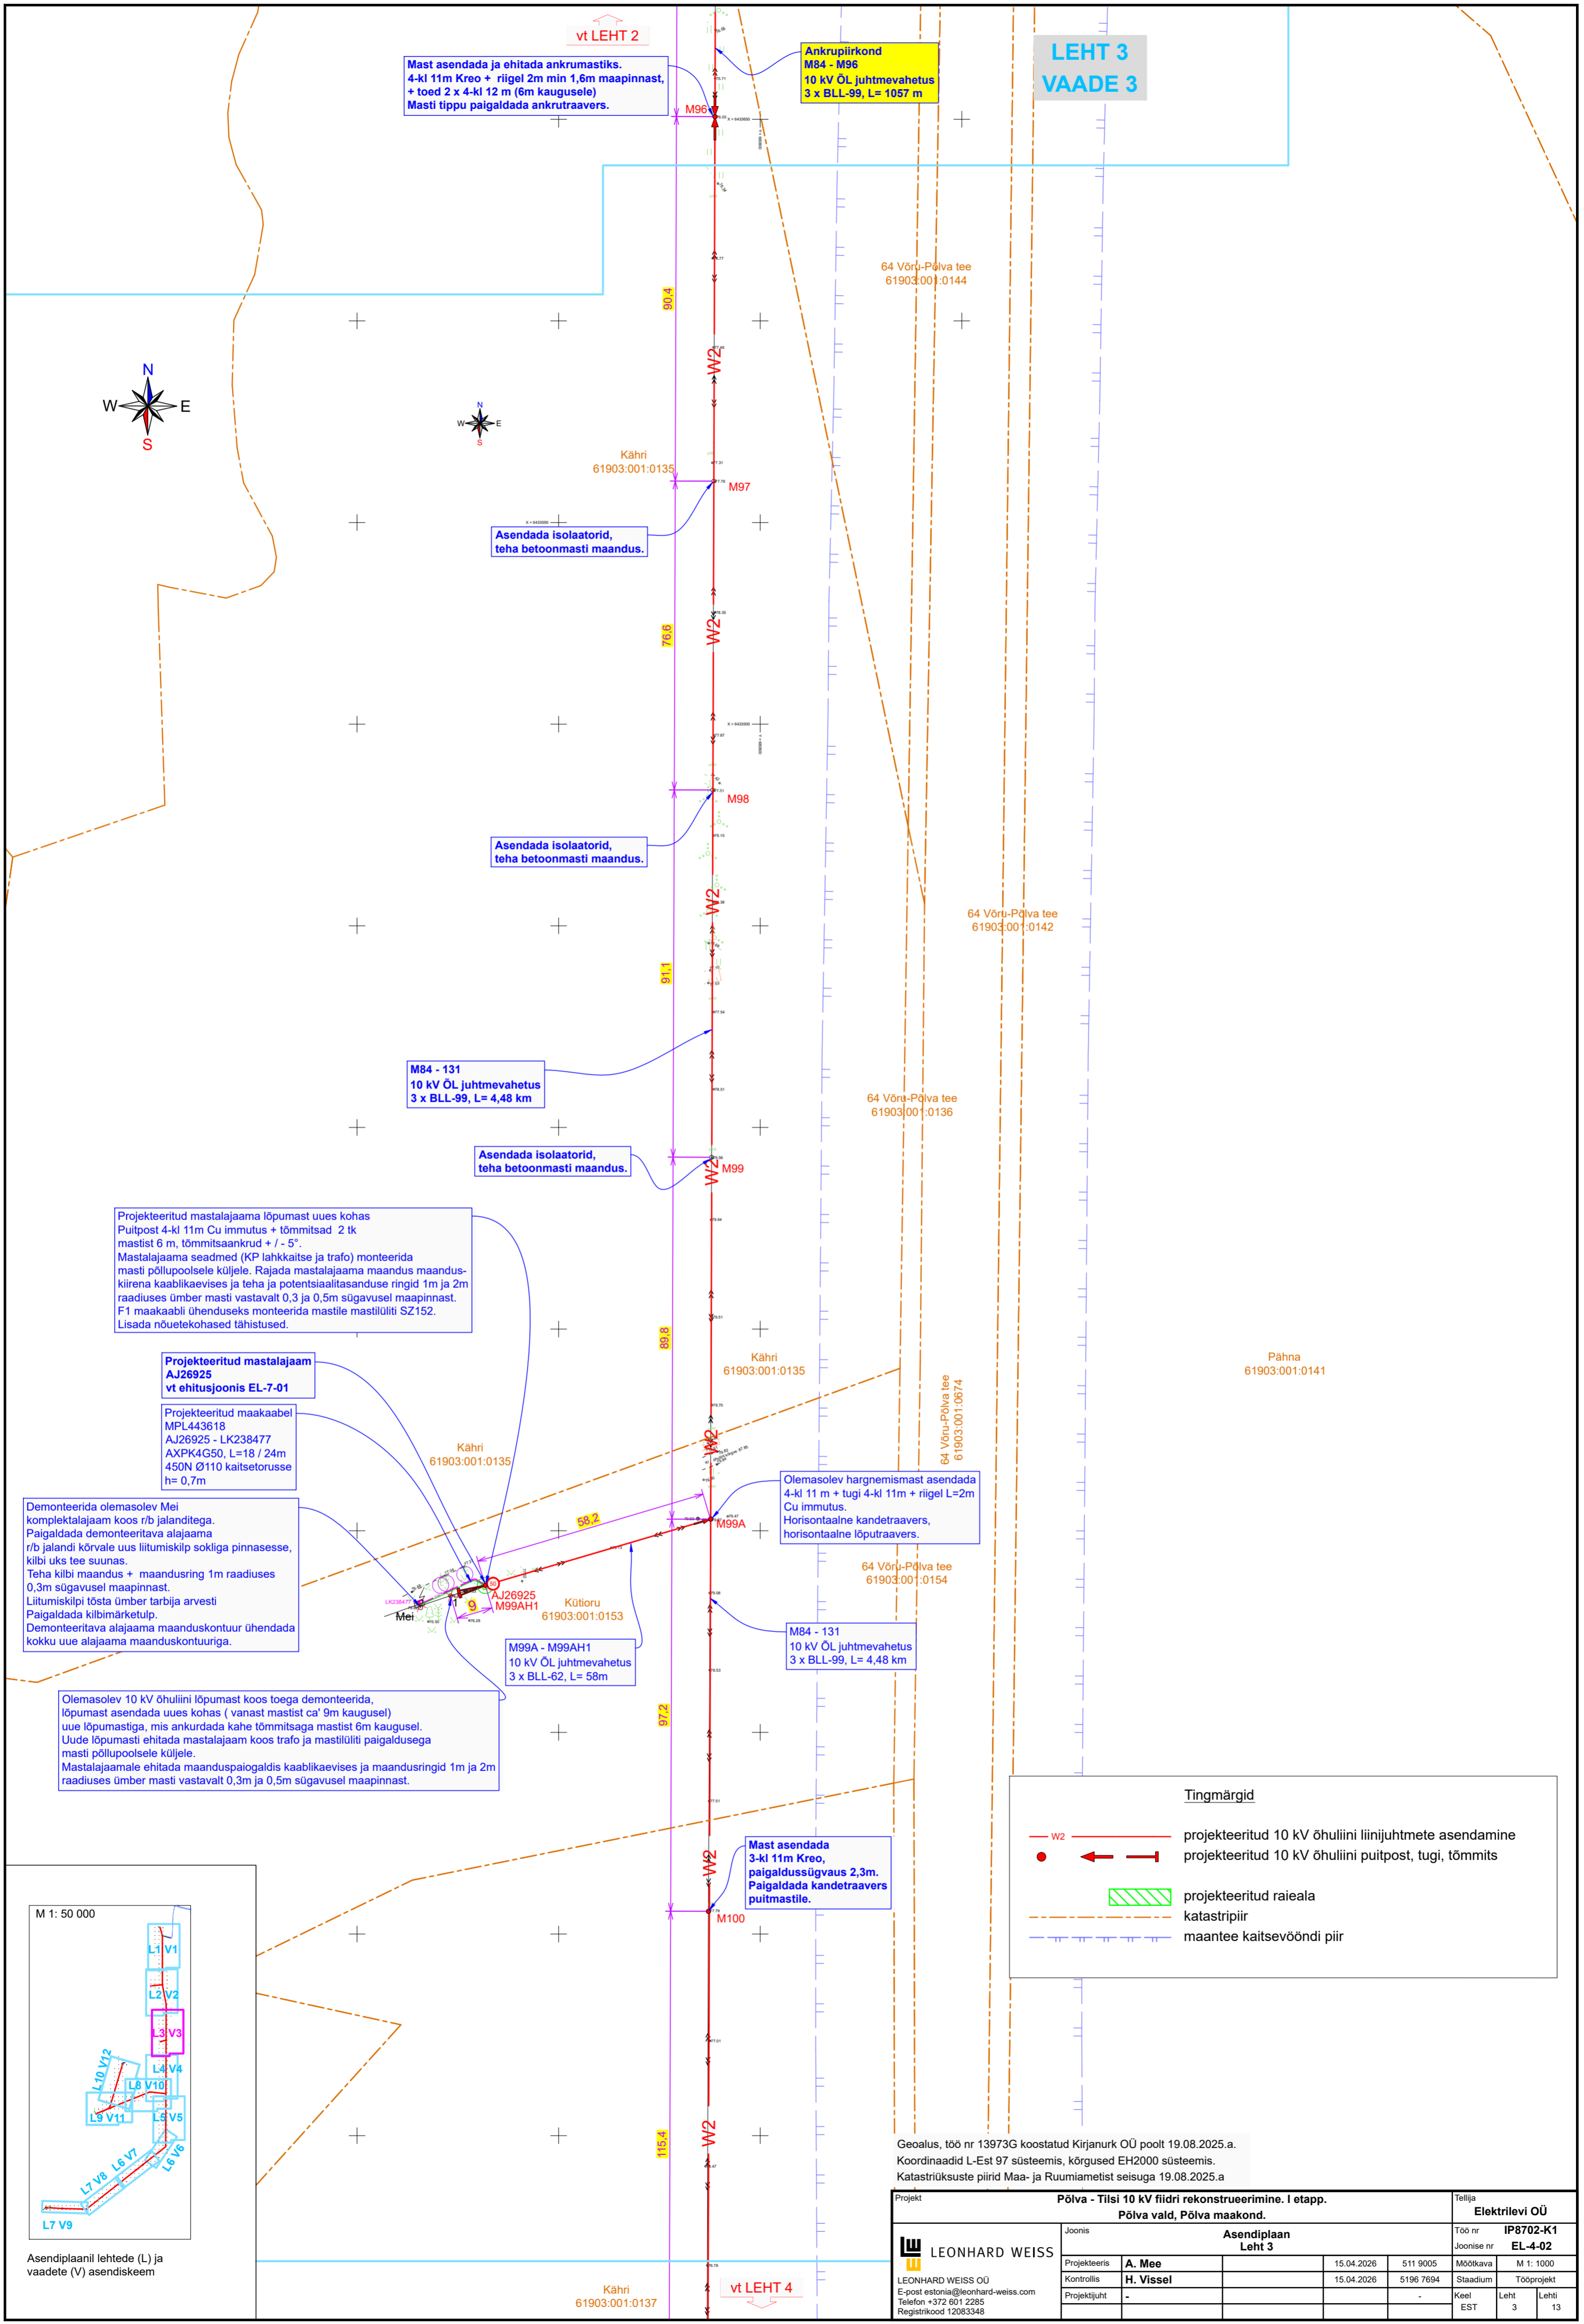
vt LEHT 2

Mast asendada ja ehitada ankrumastiks.
4-kl 11m Kreo + riigel 2m min 1,6m maapinnast,
+ toed 2 x 4-kl 12 m (6m kaugusele)
Masti tippu paigaldada ankrutraavers.

M96

Ankrupiirkond
M84 - M96
10 kV ÕL juhtmevahetus
3 x BLL-99, L= 1057 m

LEHT 3
VAADE 3

64 Võru-Põlva tee
61903:001:0144

90,4

W2

N
W E
S

Kähri
61903:001:0135

M97

Asendada isolaatorid,
teha betoonmasti maandus.

76,6

W2

M98

Asendada isolaatorid,
teha betoonmasti maandus.

W2

64 Võru-Põlva tee
61903:001:0142

91,1

M84 - 131
10 kV ÕL juhtmevahetus
3 x BLL-99, L= 4,48 km

64 Võru-Põlva tee
61903:001:0136

Asendada isolaatorid,
teha betoonmasti maandus.

M99

Projekteeritud mastalajaama lõpumast uues kohas
Puitpost 4-kl 11m Cu immutus + tõmmitsad 2 tk
mastist 6 m, tõmmitsaankrud + / - 5°.
Mastalajaama seadmed (KP lahkkaitse ja trafo) monteerida
masti põllupoolsele küljele. Rajada mastalajaama maandus maanduskiirena kaablikaevises ja teha ja potentsiaalitasanduse ringid 1m ja 2m
raadiuses ümber masti vastavalt 0,3 ja 0,5m sügavusel maapinnast.
F1 maakaabli ühenduseks monteerida mastile mastilüliti SZ152.
Lisada nõuetekohased tähistused.

89,8

Kähri
61903:001:0135

Pähna
61903:001:0141

64 Võru-Põlva tee
61903:001:0674

Projekteeritud mastalajaam
AJ26925
vt ehitusjoonis EL-7-01

Projekteeritud maakaabel
MPL443618
AJ26925 - LK238477
AXPK4G50, L=18 / 24m
450N Ø110 kaitsetorusse
h= 0,7m

Kähri
61903:001:0135

Olemasolev hargnemismast asendada
4-kl 11 m + tugi 4-kl 11m + riigel L=2m
Cu immutus.
Horisontaalne kandetraavers,
horisontaalne lõputraavers.

Demonteerida olemasolev Mei
komplektalajaam koos r/b jalanditega.
Paigaldada demonteeritava alajaama
r/b jalandi kõrvale uus liitumiskilp sokliga pinnasesse,
kilbi uks tee suunas.
Teha kilbi maandus + maandusring 1m raadiuses
0,3m sügavusel maapinnast.
Liitumiskilpi tõsta ümber tarbija arvesti
Paigaldada kilbimärketulp.
Demonteeritava alajaama maanduskontuur ühendada
kokku uue alajaama maanduskontuuriga.

58,2

M99A

64 Võru-Põlva tee
61903:001:0154

AJ26925
M99AH1

Mei

9

Kütioru
61903:001:0153

M99A - M99AH1
10 kV ÕL juhtmevahetus
3 x BLL-62, L= 58m

M84 - 131
10 kV ÕL juhtmevahetus
3 x BLL-99, L= 4,48 km

Olemasolev 10 kV õhuliini lõpumast koos toega demonteerida,
lõpumast asendada uues kohas ( vanast mastist ca' 9m kaugusel)
uue lõpumastiga, mis ankurdada kahe tõmmitsaga mastist 6m kaugusel.
Uude lõpumasti ehitada mastalajaam koos trafo ja mastilüliti paigaldusega
masti põllupoolsele küljele.
Mastalajaamale ehitada maanduspaigaldis kaablikaevises ja maandusringid 1m ja 2m
raadiuses ümber masti vastavalt 0,3m ja 0,5m sügavusel maapinnast.

97,2

Tingmärgid

W2 projekteeritud 10 kV õhuliini liinijuhtmete asendamine
projekteeritud 10 kV õhuliini puitpost, tugi, tõmmits
projekteeritud raieala
katastripiir
maantee kaitsevööndi piir

Mast asendada
3-kl 11m Kreo,
paigaldussügavus 2,3m.
Paigaldada kandetraavers
puitmastile.

W2

M100

M 1: 50 000

L1 V1
L2 V2
L3 V3
L4 V4
L10 V12
L8 V10
L9 V11
L5 V5
L6 V6
L6 V7
L7 V8
L7 V9

Asendiplaanil lehtede (L) ja
vaadete (V) asendiskeem

W2

115,4

Geoalus, töö nr 13973G koostatud Kirjanurk OÜ poolt 19.08.2025.a.
Koordinaadid L-Est 97 süsteemis, kõrgused EH2000 süsteemis.
Katastriüksuste piirid Maa- ja Ruumiametist seisuga 19.08.2025.a

Kähri
61903:001:0137

vt LEHT 4

| Projekt | Põlva - Tilsi 10 kV fiidri rekonstrueerimine. I etapp. Põlva vald, Põlva maakond. | | | | Tellija | Elektrilevi OÜ |
|---|---|---|---|---|---|---|
| LEONHARD WEISS | Joonis | Asendiplaan Leht 3 | | | Töö nr | IP8702-K1 |
| | | | | | Joonise nr | EL-4-02 |
| | Projekteeris | A. Mee | 15.04.2026 | 511 9005 | Mõõtkava | M 1: 1000 |
| | Kontrollis | H. Vissel | 15.04.2026 | 5196 7694 | Staadium | Tööprojekt |
| | Projektijuht | - | | - | Keel EST | Leht 3 Lehti 13 |

LEONHARD WEISS OÜ
E-post estonia@leonhard-weiss.com
Telefon +372 601 2285
Registrikood 12083348